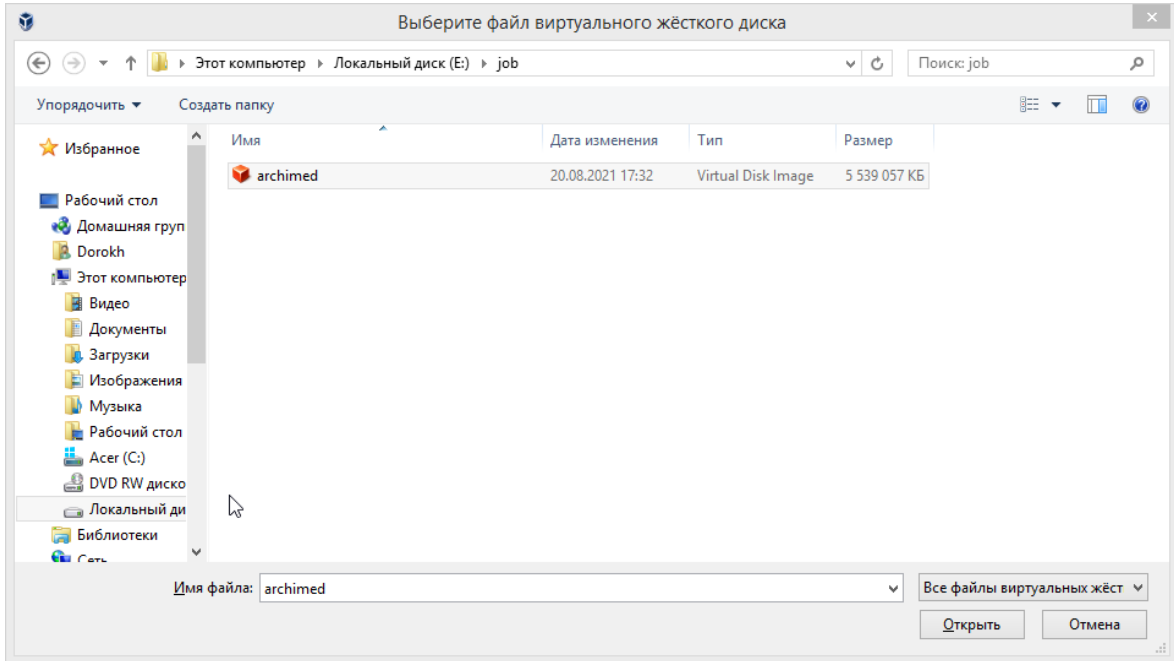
Выберите файл виртуального жёсткого диска

Этот компьютер › Локальный диск (E:) › job

Поиск: job

Упорядочить ▾ Создать папку

Избранное

Рабочий стол
Домашняя груп
Dorokh
Этот компьютер
Видео
Документы
Загрузки
Изображения
Музыка
Рабочий стол
Acer (C:)
DVD RW диско
Локальный ди
Библиотеки
Сеть

| Имя | Дата изменения | Тип | Размер |
|---|---|---|---|
| archimed | 20.08.2021 17:32 | Virtual Disk Image | 5 539 057 КБ |

Имя файла: archimed

Все файлы виртуальных жёст

Открыть

Отмена